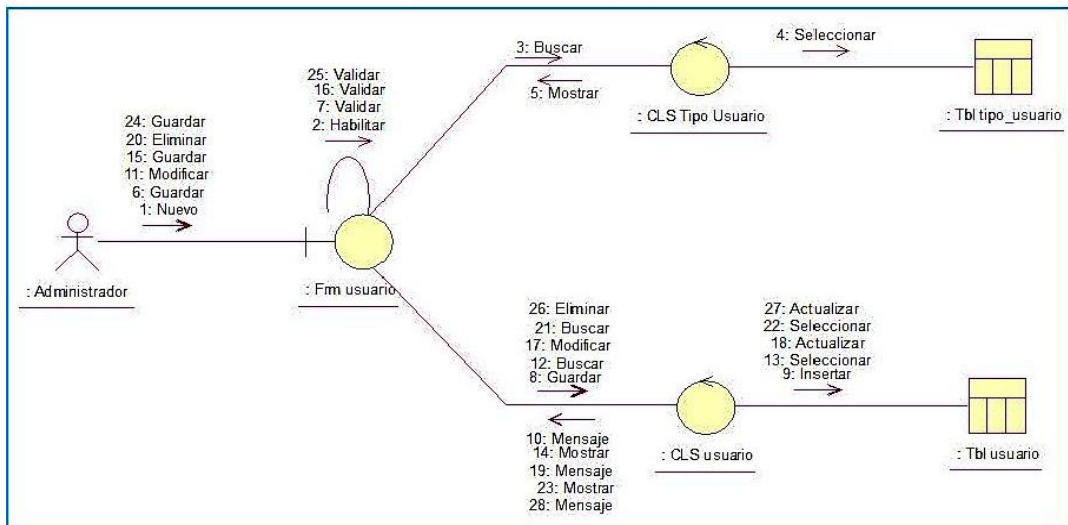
24: Guardar
20: Eliminar
15: Guardar
11: Modificar
6: Guardar
1: Nuevo

: Administrador

25: Validar
16: Validar
7: Validar
2: Habilitar

: Frm usuario

3: Buscar
5: Mostrar

: CLS Tipo Usuario

4: Seleccionar

: Tbl tipo_usuario

26: Eliminar
21: Buscar
17: Modificar
12: Buscar
8: Guardar

10: Mensaje
14: Mostrar
19: Mensaje
23: Mostrar
28: Mensaje

: CLS usuario

27: Actualizar
22: Seleccionar
18: Actualizar
13: Seleccionar
9: Insertar

: Tbl usuario